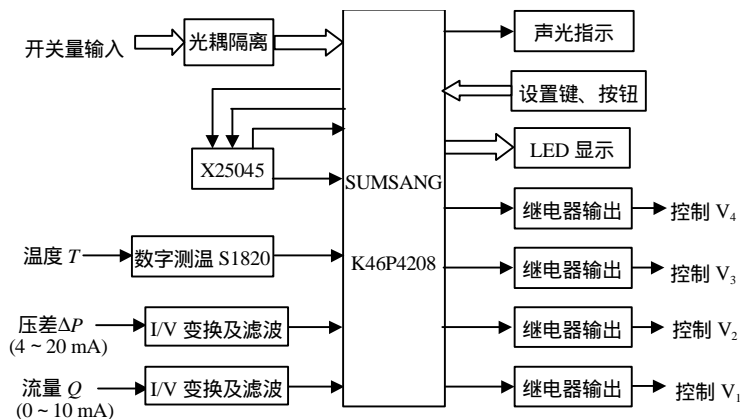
开关量输入

光耦隔离

声光指示

设置键、按钮

LED 显示

X25045

SUMSANG

K46P4208

继电器输出

控制 $V_4$

温度 $T$

数字测温 S1820

继电器输出

控制 $V_3$

压差$\Delta P$
(4 ~ 20 mA)

I/V 变换及滤波

继电器输出

控制 $V_2$

流量 $Q$
(0 ~ 10 mA)

I/V 变换及滤波

继电器输出

控制 $V_1$